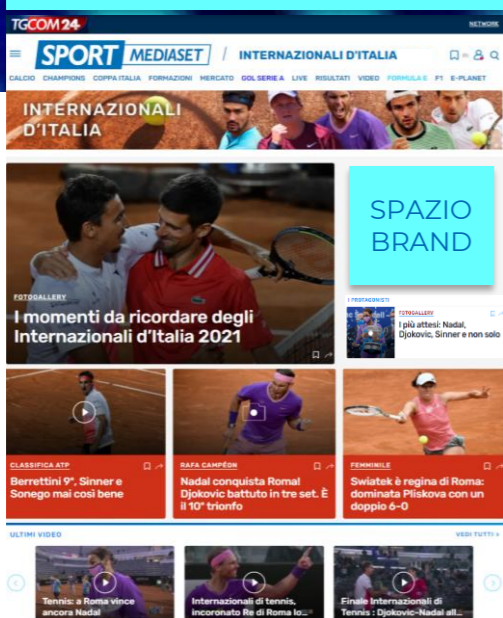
TGCOM24

NETWORK

SPORT MEDIASET / INTERNAZIONALI D'ITALIA

CALCIO CHAMPIONS COPPA ITALIA FORMAZIONI MERCATO GOL SERIE A LIVE RISULTATI VIDEO FORMULA E F1 E-PLANET

INTERNAZIONALI D'ITALIA

FOTOGALLERY

I momenti da ricordare degli Internazionali d'Italia 2021

SPAZIO BRAND

I PROTAGONISTI

FOTOGALLERY

I più attesi: Nadal, Djokovic, Sinner e non solo

CLASSIFICA ATP

Berrettini 9°, Sinner e Sonego mai così bene

RAFA CAMPEÓN

Nadal conquista Roma! Djokovic battuto in tre set. È il 10° trionfo

FEMMINILE

Swiatek è regina di Roma: dominata Pliskova con un doppio 6-0

ULTIMI VIDEO

VEDI TUTTI

Tennis: a Roma vince ancora Nadal

Internazionali di tennis, incoronato Re di Roma lo...

Finale Internazionali di Tennis : Djokovic-Nadal all...